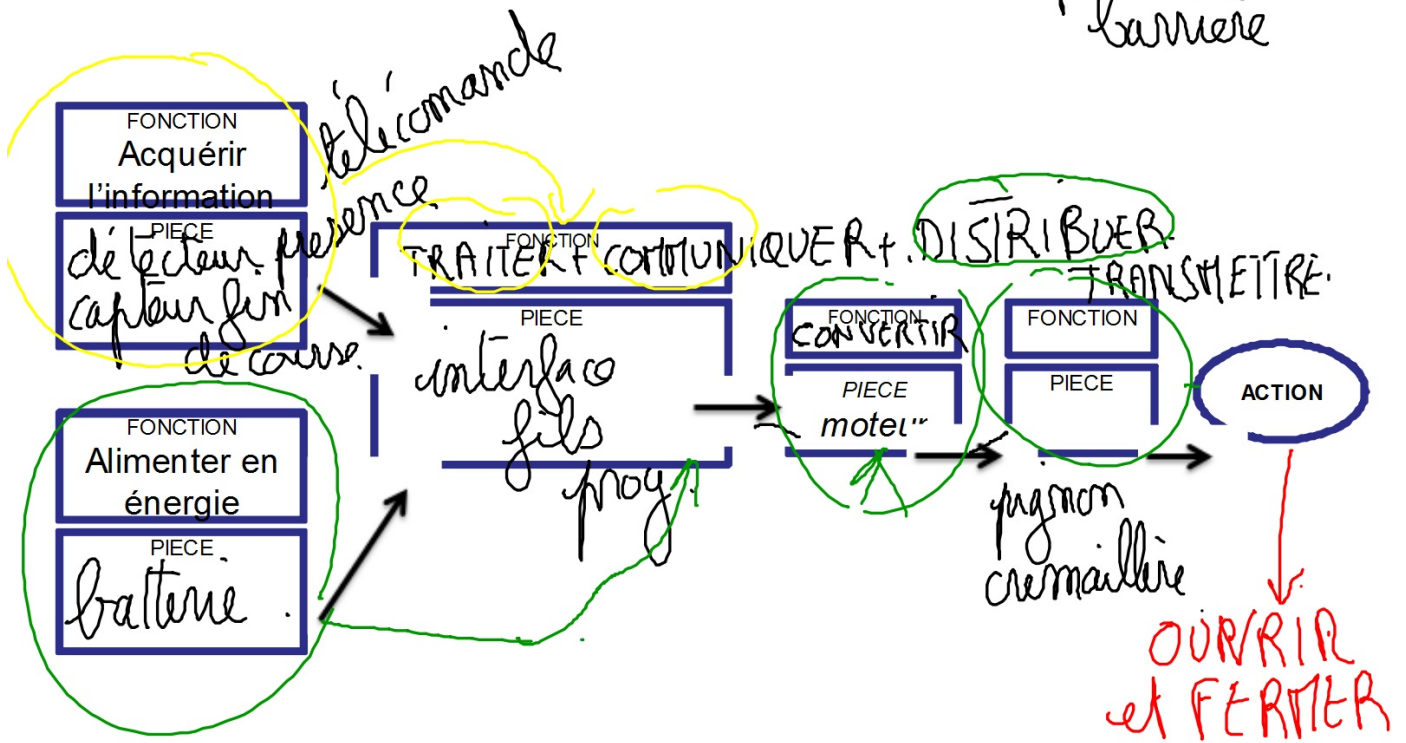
barrière

télécomande

FONCTION
Acquérir l'information
PIECE
détecteur présence
capteur fin de course.

FONCTION
TRAITER + COMMUNIQUER + DISTRIBUER
PIECE
interface
fils
prog.

TRANSMETTRE.

FONCTION
CONVERTIR
PIECE
moteur

FONCTION
PIECE
pignon
crémaillère

ACTION

OUVRIR
et FERMER

FONCTION
Alimenter en énergie
PIECE
batterie.